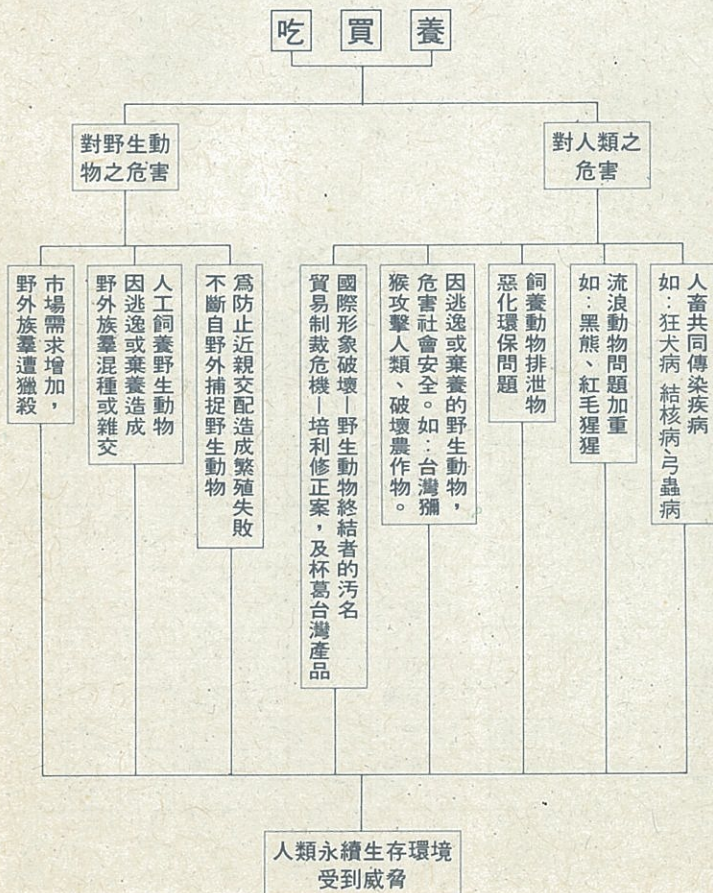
吃 買 養

對野生動物之危害

對人類之危害

市場需求增加，野外族羣遭獵殺

人工飼養野生動物因逃逸或棄養造成野外族羣混種或雜交

爲防止近親交配造成繁殖失敗不斷自野外捕捉野生動物

國際形象破壞－野生動物終結者的汚名貿易制裁危機－培利修正案，及杯葛台灣產品

因逃逸或棄養的野生動物，危害社會安全。如：台灣獼猴攻擊人類、破壞農作物。

飼養動物排泄物惡化環保問題

流浪動物問題加重如：黑熊、紅毛猩猩

人畜共同傳染疾病如：狂犬病 結核病 弓蟲病

人類永續生存環境受到威脅